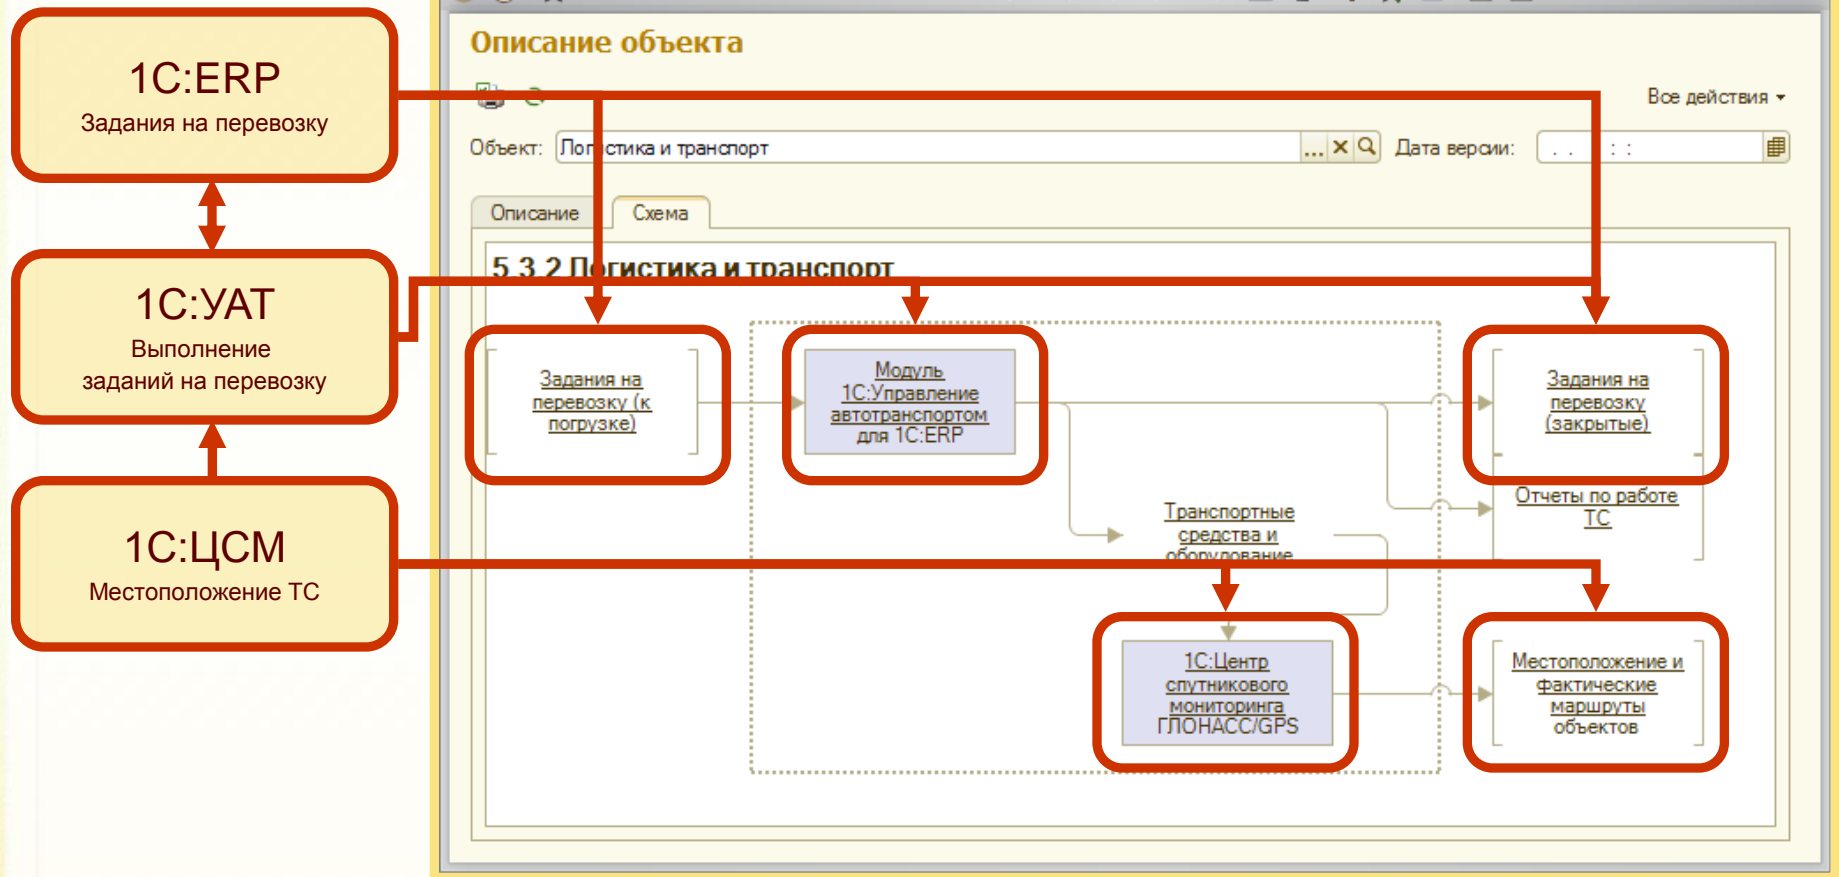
1С:ERP
Задания на перевозку

1С:УАТ
Выполнение заданий на перевозку

1С:ЦСМ
Местоположение ТС

Описание объекта

Все действия

Объект: Логистика и транспорт

Дата версии: . . : :

Описание

Схема

5.3.2 Логистика и транспорт

Задания на перевозку (к погрузке)

Модуль 1С:Управление автотранспортом для 1С:ERP

Задания на перевозку (закрытые)

Отчеты по работе ТС

Транспортные средства и оборудование

1С:Центр спутникового мониторинга ГЛОНАСС/GPS

Местоположение и фактические маршруты объектов